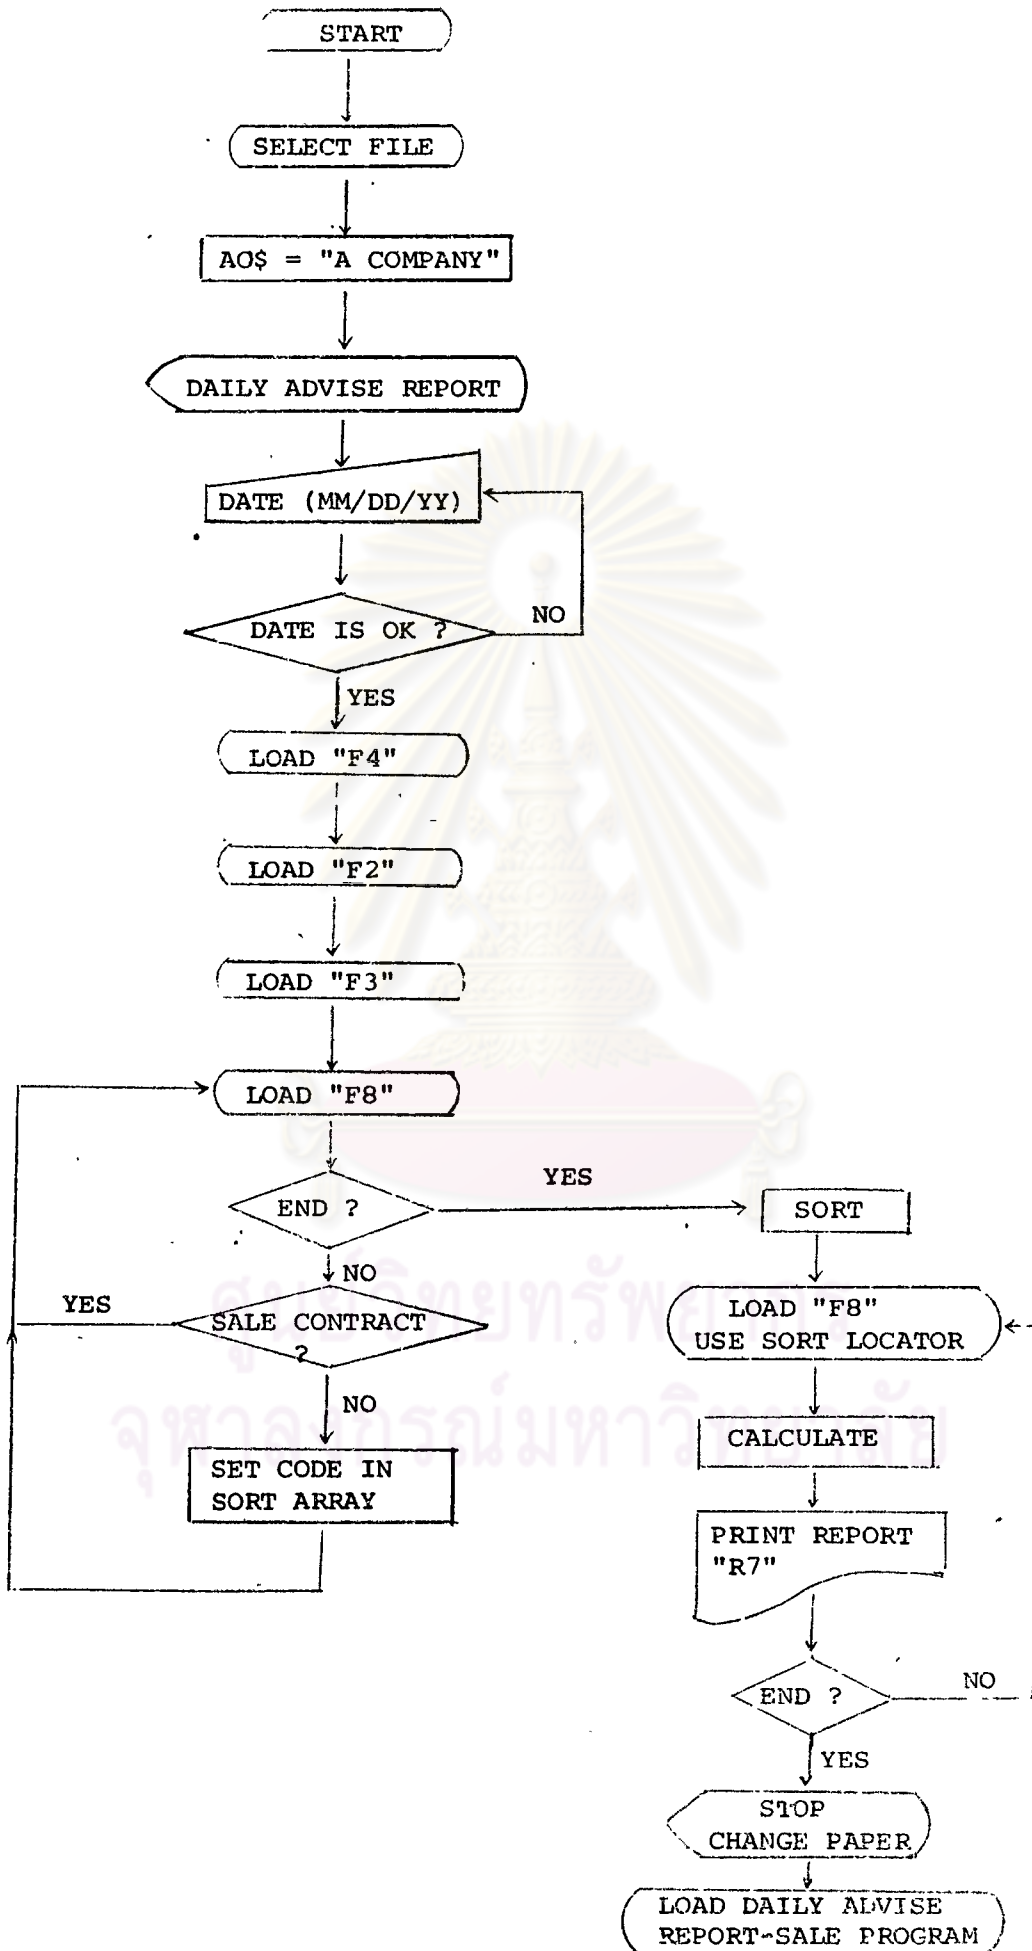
START

SELECT FILE

AO$ = "A COMPANY"

DAILY ADVISE REPORT

DATE (MM/DD/YY)

DATE IS OK ?

NO

YES

LOAD "F4"

LOAD "F2"

LOAD "F3"

LOAD "F8"

END ?

YES

SORT

NO

YES

SALE CONTRACT ?

LOAD "F8" USE SORT LOCATOR

NO

CALCULATE

SET CODE IN SORT ARRAY

PRINT REPORT "R7"

END ?

NO

YES

STOP CHANGE PAPER

LOAD DAILY ALVISE REPORT-SALE PROGRAM

ศูนย์วิทยทรัพยากร
จุฬาลงกรณ์มหาวิทยาลัย